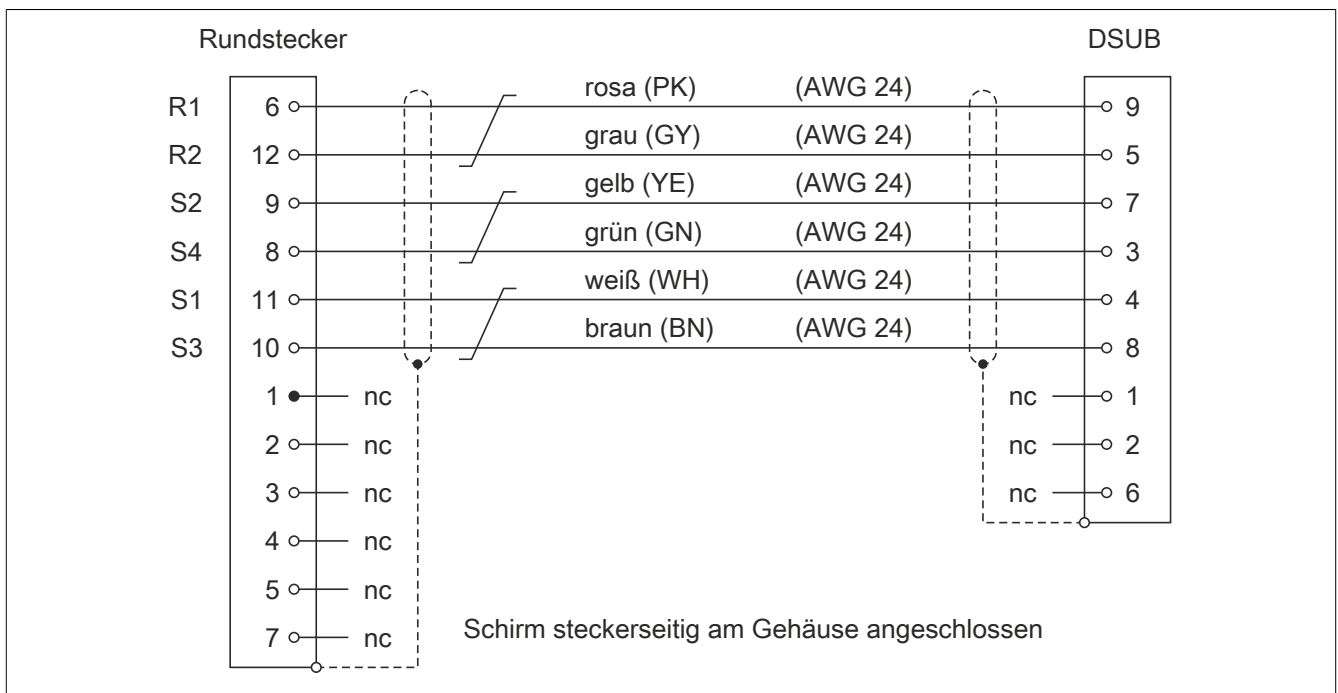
Rundstecker

DSUB

R1 6 rosa (PK) (AWG 24) 9
R2 12 grau (GY) (AWG 24) 5
S2 9 gelb (YE) (AWG 24) 7
S4 8 grün (GN) (AWG 24) 3
S1 11 weiß (WH) (AWG 24) 4
S3 10 braun (BN) (AWG 24) 8

1 nc
2 nc
3 nc
4 nc
5 nc
7 nc

nc 1
nc 2
nc 6

Schirm steckerseitig am Gehäuse angeschlossen